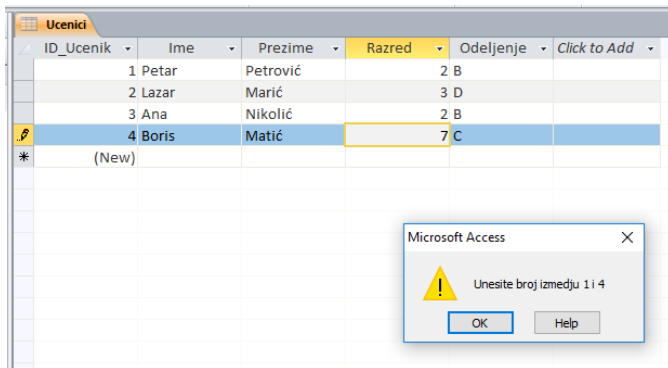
Ucenici

| ID_Ucenik | Ime | Prezime | Razred | Odeljenje | Click to Add |
|---|---|---|---|---|---|
| 1 | Petar | Petrović | 2 | B | |
| 2 | Lazar | Marić | 3 | D | |
| 3 | Ana | Nikolić | 2 | B | |
| 4 | Boris | Matić | 7 | C | |
| (New) | | | | | |

Microsoft Access

Unesite broj izmedju 1 i 4

OK

Help